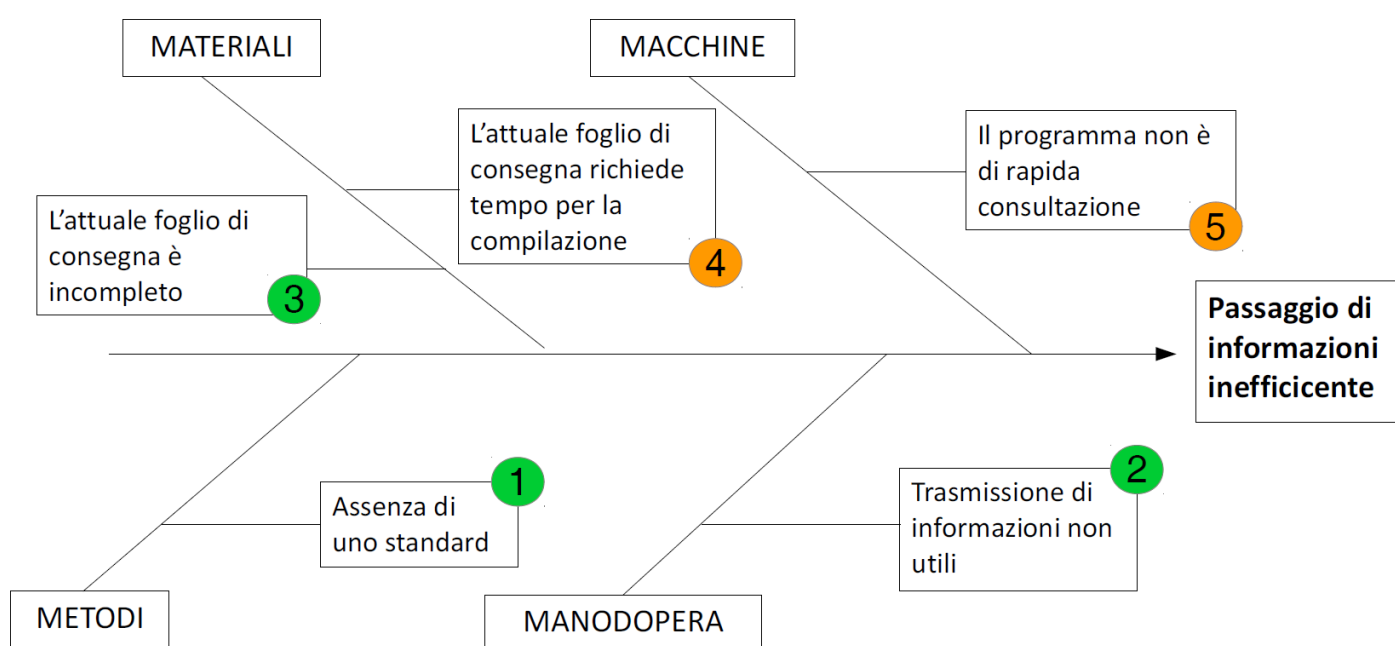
MATERIALI

MACCHINE

L'attuale foglio di consegna richiede tempo per la compilazione

4

Il programma non è di rapida consultazione

5

L'attuale foglio di consegna è incompleto

3

**Passaggio di informazioni inefficicente**

Assenza di uno standard

1

Trasmissione di informazioni non utili

2

METODI

MANODOPERA